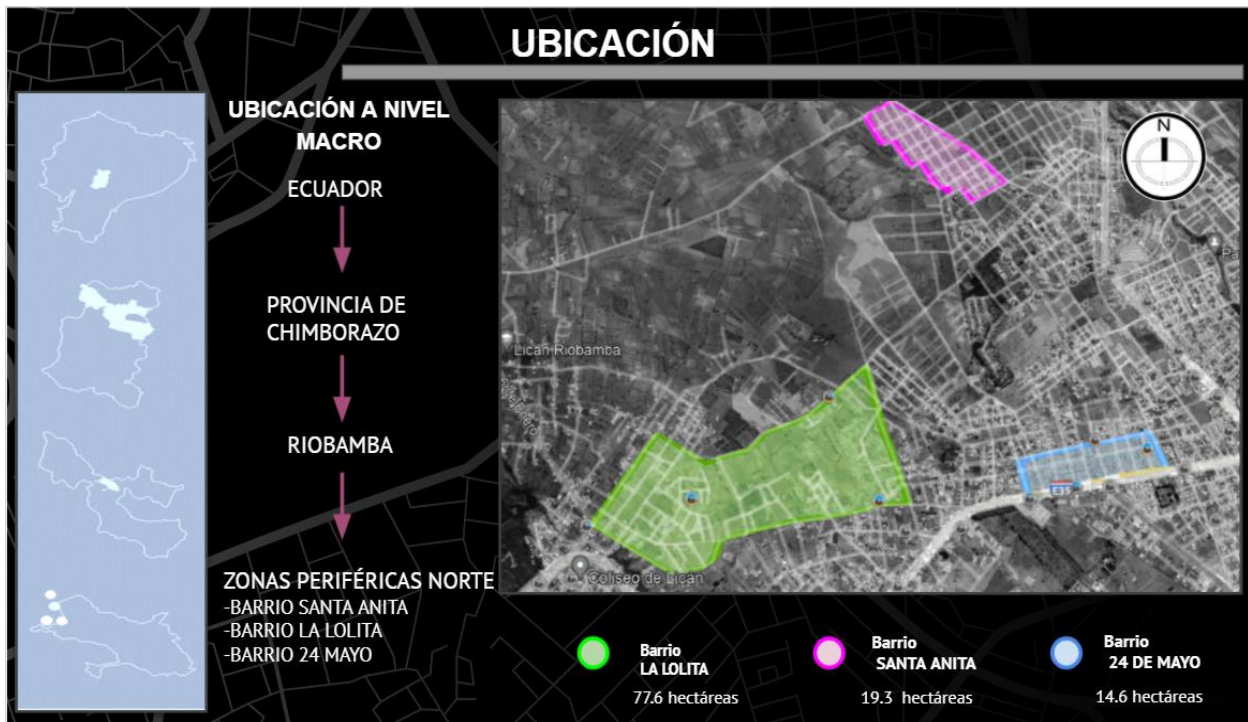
UBICACIÓN

UBICACIÓN A NIVEL MACRO

ECUADOR

PROVINCIA DE CHIMBORAZO

RIOBAMBA

ZONAS PERIFÉRICAS NORTE
-BARRIO SANTA ANITA
-BARRIO LA LOLITA
-BARRIO 24 MAYO

N

Lican Riobamba

Coliseo de Lican

Barrio LA LOLITA
77.6 hectáreas

Barrio SANTA ANITA
19.3 hectáreas

Barrio 24 DE MAYO
14.6 hectáreas